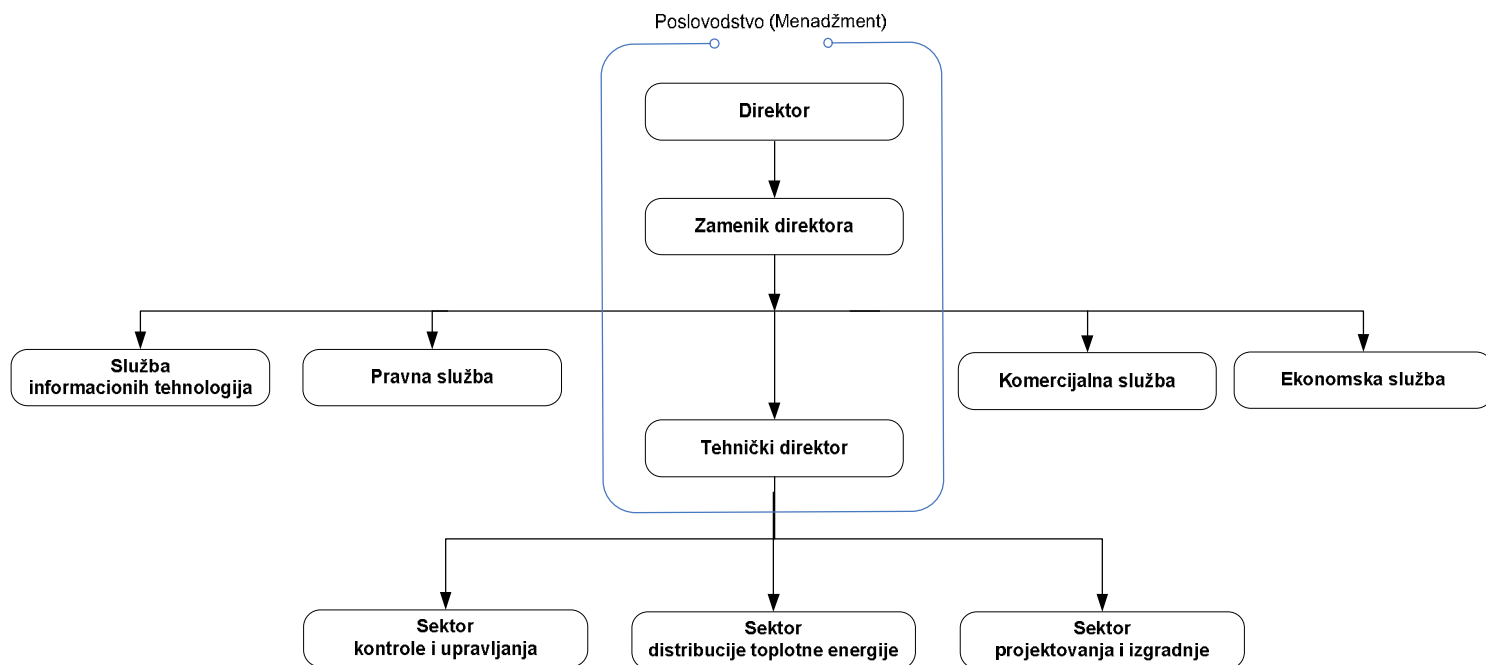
Poslovodstvo (Menadžment)

Direktor

Zamenik direktora

Služba informacionih tehnologija

Pravna služba

Komercijalna služba

Ekonomska služba

Tehnički direktor

Sektor kontrole i upravljanja

Sektor distribucije toplotne energije

Sektor projektovanja i izgradnje